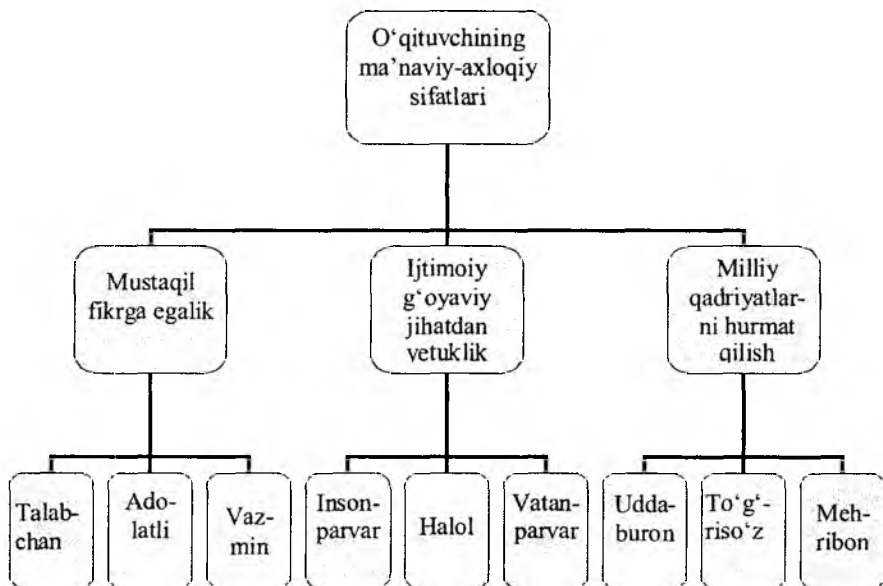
O‘qituvchining ma’naviy-axloqiy sifatlari

Mustaqil fikrga egalik

Ijtimoiy g‘oyaviy jihatdan yetuklik

Milliy qadriyatlarni hurmat qilish

Talabchan

Adolatli

Vazmin

Insonparvar

Halol

Vatanparvar

Uddaburon

To‘g‘riso‘z

Mehribon